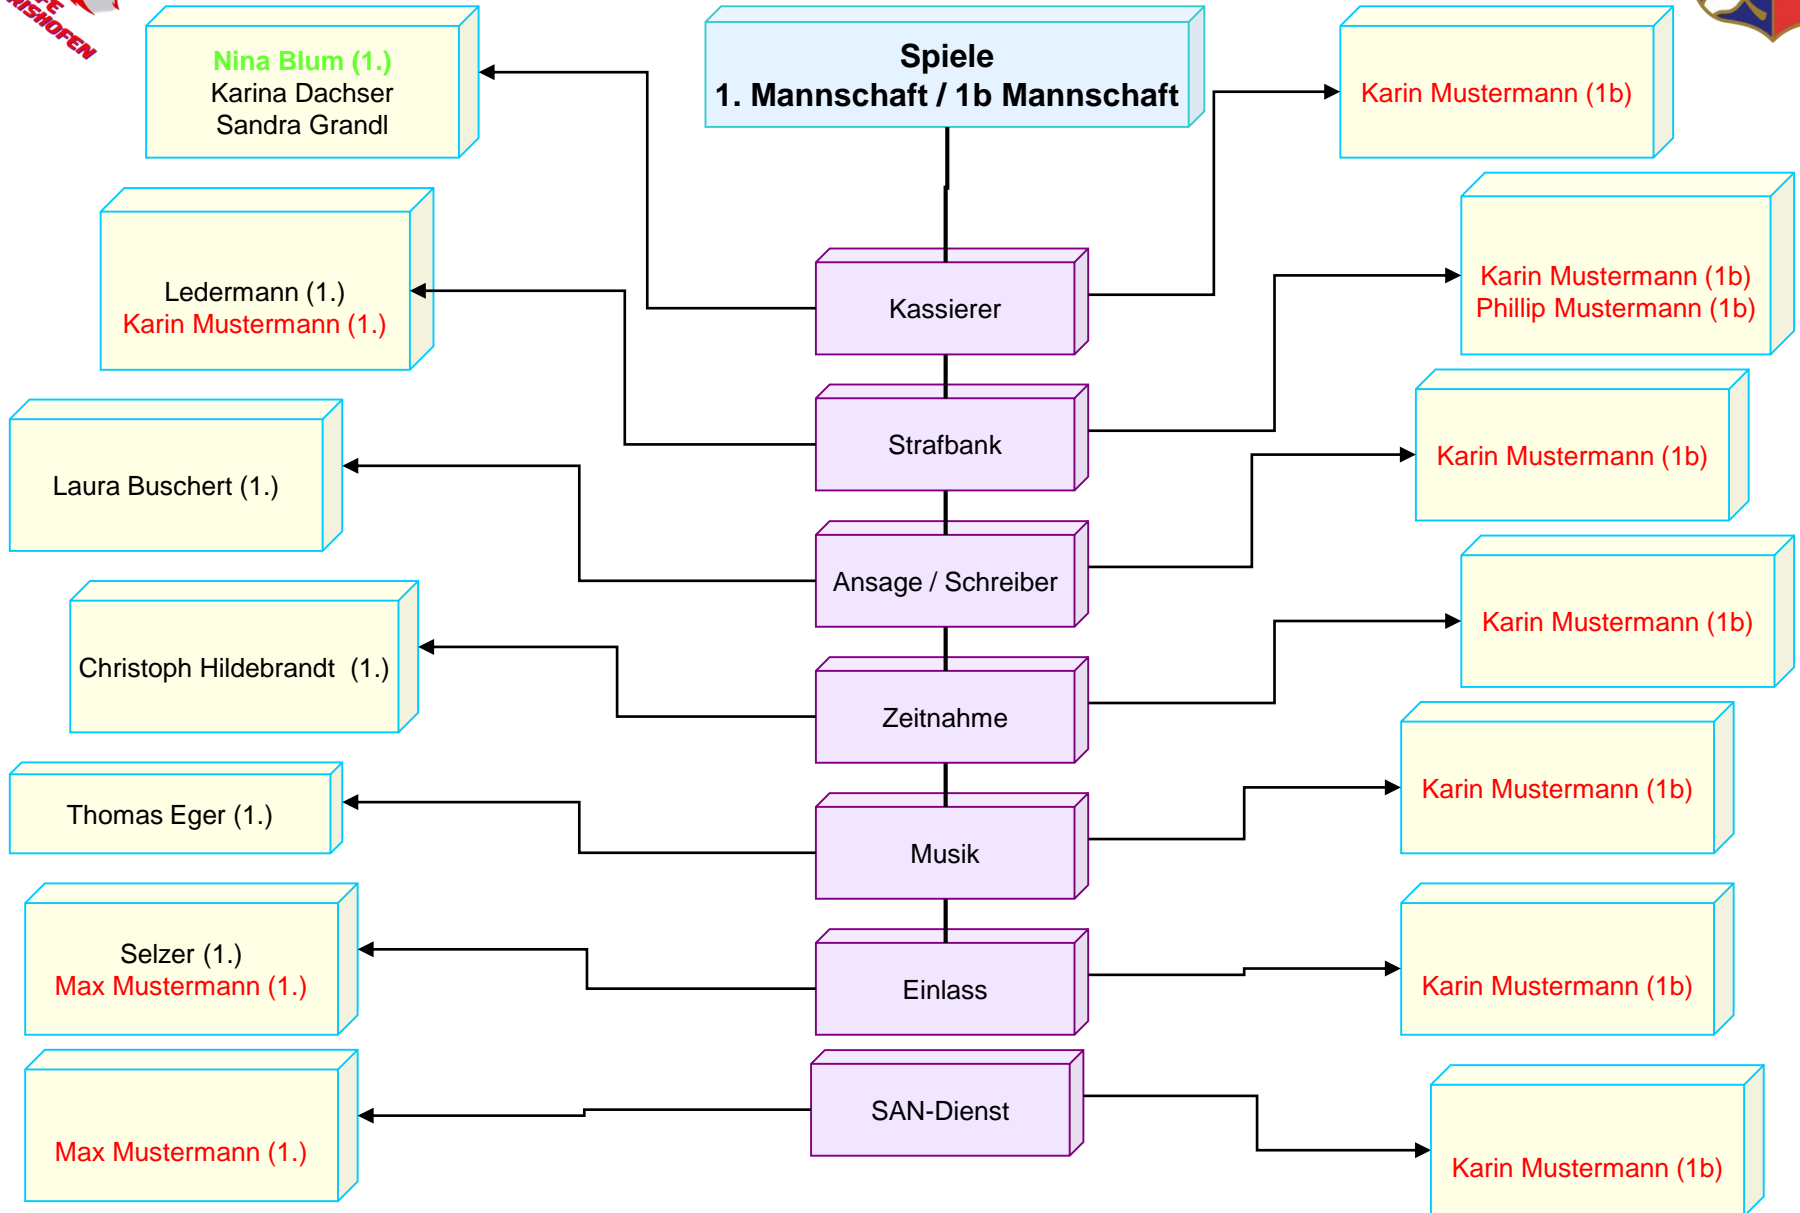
RISHOFEN

Spiele
1. Mannschaft / 1b Mannschaft

Nina Blum (1.)
Karina Dachser
Sandra Grandl

Karin Mustermann (1b)

Kassierer

Ledermann (1.)
Karin Mustermann (1.)

Karin Mustermann (1b)
Phillip Mustermann (1b)

Strafbank

Laura Buschert (1.)

Karin Mustermann (1b)

Ansage / Schreiber

Christoph Hildebrandt (1.)

Karin Mustermann (1b)

Zeitnahme

Thomas Eger (1.)

Karin Mustermann (1b)

Musik

Selzer (1.)
Max Mustermann (1.)

Karin Mustermann (1b)

Einlass

Max Mustermann (1.)

SAN-Dienst

Karin Mustermann (1b)